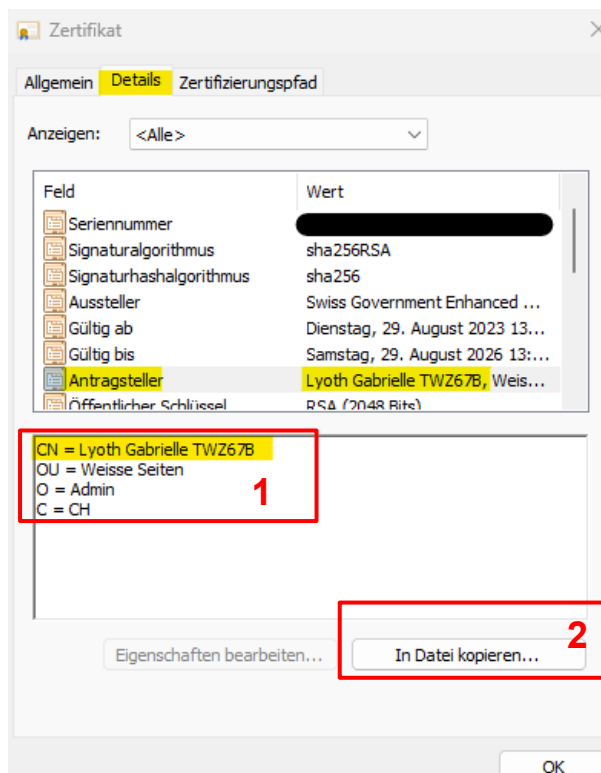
Zertifikat

Allgemein Details Zertifizierungspfad

Anzeigen: <Alle>

| Feld | Wert |
|---|---|
| Seriennummer | |
| Signaturalgorithmus | sha256RSA |
| Signaturhashalgorithmus | sha256 |
| Aussteller | Swiss Government Enhanced ... |
| Gültig ab | Dienstag, 29. August 2023 13:... |
| Gültig bis | Samstag, 29. August 2026 13:... |
| Antragsteller | Lyoth Gabrielle TWZ67B, Weis... |
| Öffentlicher Schlüssel | RSA (2048 Bits) |

CN = Lyoth Gabrielle TWZ67B
OU = Weisse Seiten
O = Admin
C = CH

1

2

Eigenschaften bearbeiten... In Datei kopieren...

OK